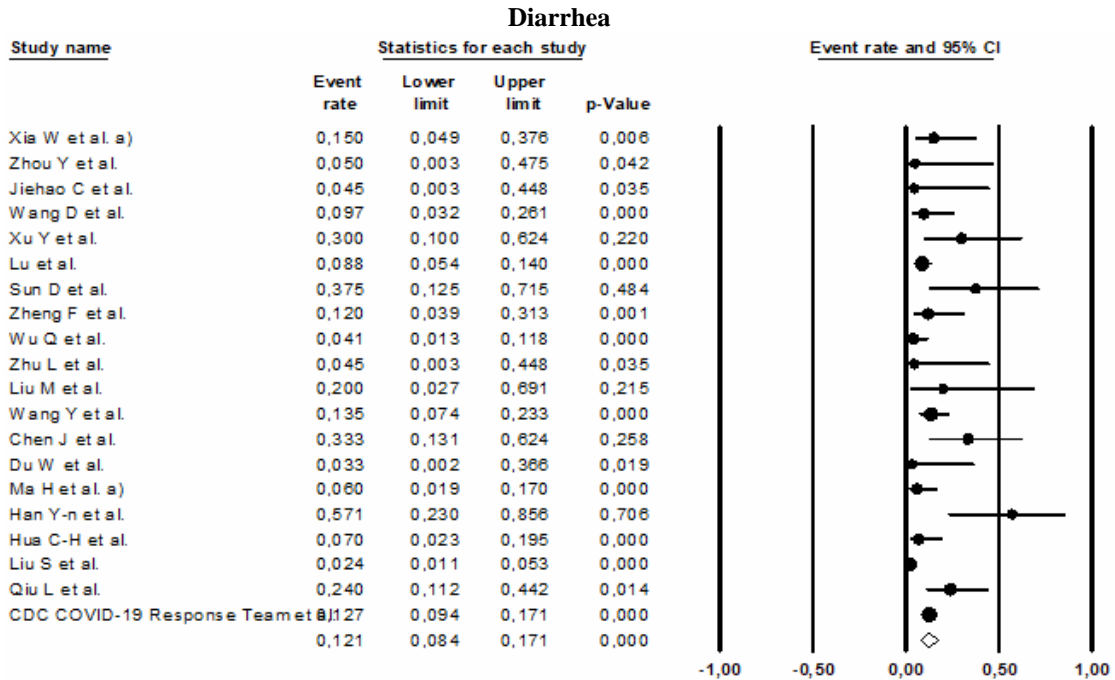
Diarrhea

Study name | Statistics for each study | Event rate and 95% CI

| Study name | Event rate | Lower limit | Upper limit | p-Value |
|---|---|---|---|---|
| Xia W et al. a) | 0,150 | 0,049 | 0,376 | 0,006 |
| Zhou Y et al. | 0,050 | 0,003 | 0,475 | 0,042 |
| Jiehao C et al. | 0,045 | 0,003 | 0,448 | 0,035 |
| Wang D et al. | 0,097 | 0,032 | 0,261 | 0,000 |
| Xu Y et al. | 0,300 | 0,100 | 0,624 | 0,220 |
| Lu et al. | 0,088 | 0,054 | 0,140 | 0,000 |
| Sun D et al. | 0,375 | 0,125 | 0,715 | 0,484 |
| Zheng F et al. | 0,120 | 0,039 | 0,313 | 0,001 |
| Wu Q et al. | 0,041 | 0,013 | 0,118 | 0,000 |
| Zhu L et al. | 0,045 | 0,003 | 0,448 | 0,035 |
| Liu M et al. | 0,200 | 0,027 | 0,691 | 0,215 |
| Wang Y et al. | 0,135 | 0,074 | 0,233 | 0,000 |
| Chen J et al. | 0,333 | 0,131 | 0,624 | 0,258 |
| Du W et al. | 0,033 | 0,002 | 0,366 | 0,019 |
| Ma H et al. a) | 0,060 | 0,019 | 0,170 | 0,000 |
| Han Y-n et al. | 0,571 | 0,230 | 0,856 | 0,706 |
| Hua C-H et al. | 0,070 | 0,023 | 0,195 | 0,000 |
| Liu S et al. | 0,024 | 0,011 | 0,053 | 0,000 |
| Qiu L et al. | 0,240 | 0,112 | 0,442 | 0,014 |
| CDC COVID-19 Response Team et al. | 0,127 | 0,094 | 0,171 | 0,000 |
| | 0,121 | 0,084 | 0,171 | 0,000 |

-1,00 -0,50 0,00 0,50 1,00